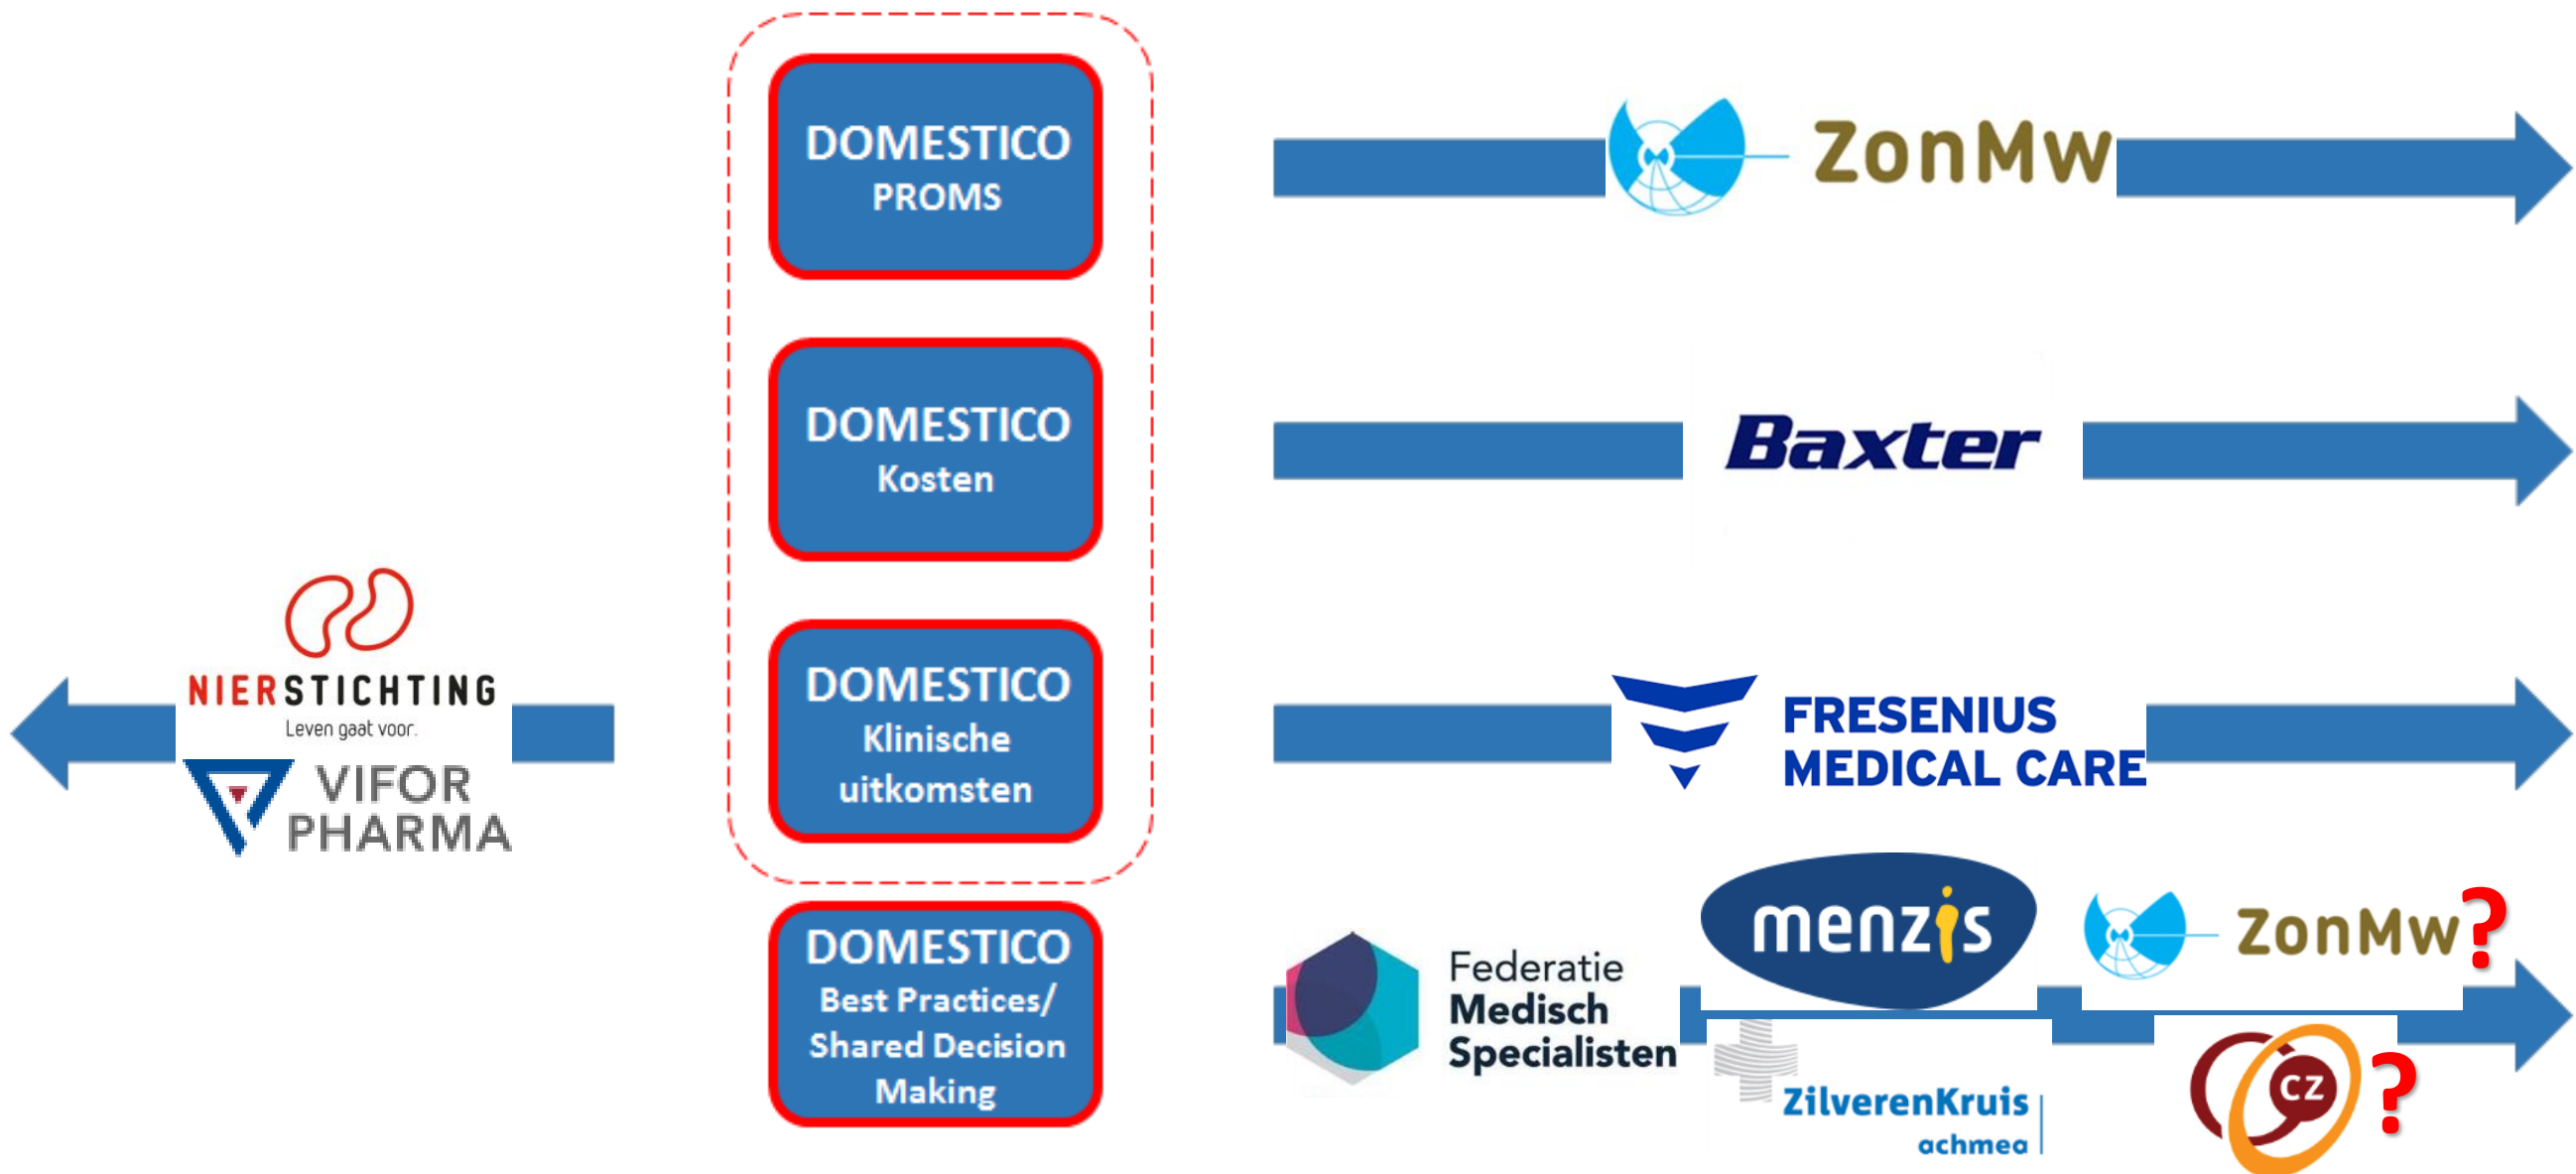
DOMESTICO
PROMS

ZonMw

DOMESTICO
Kosten

Baxter

NIERSTICHTING
Leven gaat voor.

VIFOR PHARMA

DOMESTICO
Klinische uitkomsten

FRESENIUS MEDICAL CARE

DOMESTICO
Best Practices/ Shared Decision Making

Federatie Medisch Specialisten

menzis

ZonMw?

ZilverenKruis
achmea

CZ?